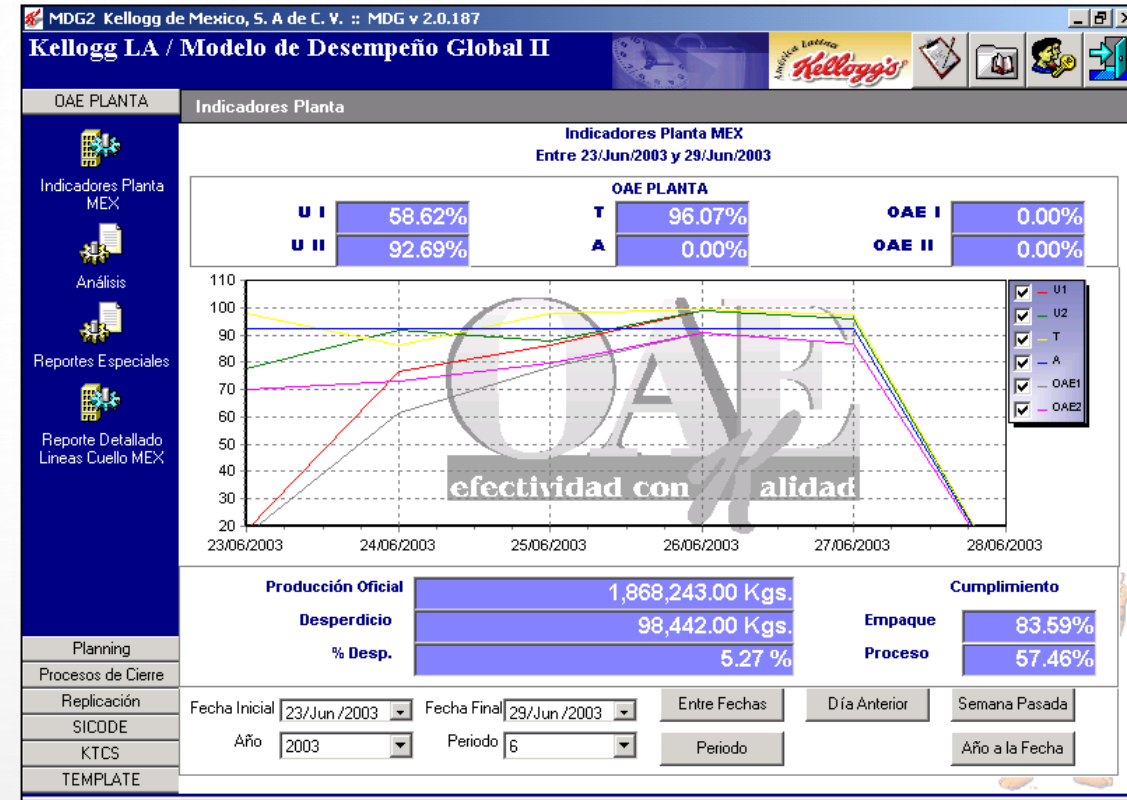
MDG2 Kellogg de Mexico, S. A de C. V. :: MDG v 2.0.187

Kellogg LA / Modelo de Desempeño Global II

América Latina Kellogg's

OAE PLANTA

Indicadores Planta MEX

Análisis

Reportes Especiales

Reporte Detallado Lineas Cuello MEX

Planning

Procesos de Cierre

Replicación

SICODE

KTCS

TEMPLATE

Indicadores Planta

Indicadores Planta MEX
Entre 23/Jun/2003 y 29/Jun/2003

OAE PLANTA

U I 58.62%
U II 92.69%
T 96.07%
A 0.00%
OAE I 0.00%
OAE II 0.00%

110
100
90
80
70
60
50
40
30
20

23/06/2003 24/06/2003 25/06/2003 26/06/2003 27/06/2003 28/06/2003

U1
U2
T
A
OAE1
OAE2

OAE
efectividad con calidad

Producción Oficial 1,868,243.00 Kgs.
Desperdicio 98,442.00 Kgs.
% Desp. 5.27 %

Cumplimiento
Empaque 83.59%
Proceso 57.46%

Fecha Inicial 23/Jun/2003
Fecha Final 29/Jun/2003
Año 2003
Periodo 6

Entre Fechas
Día Anterior
Semana Pasada
Periodo
Año a la Fecha